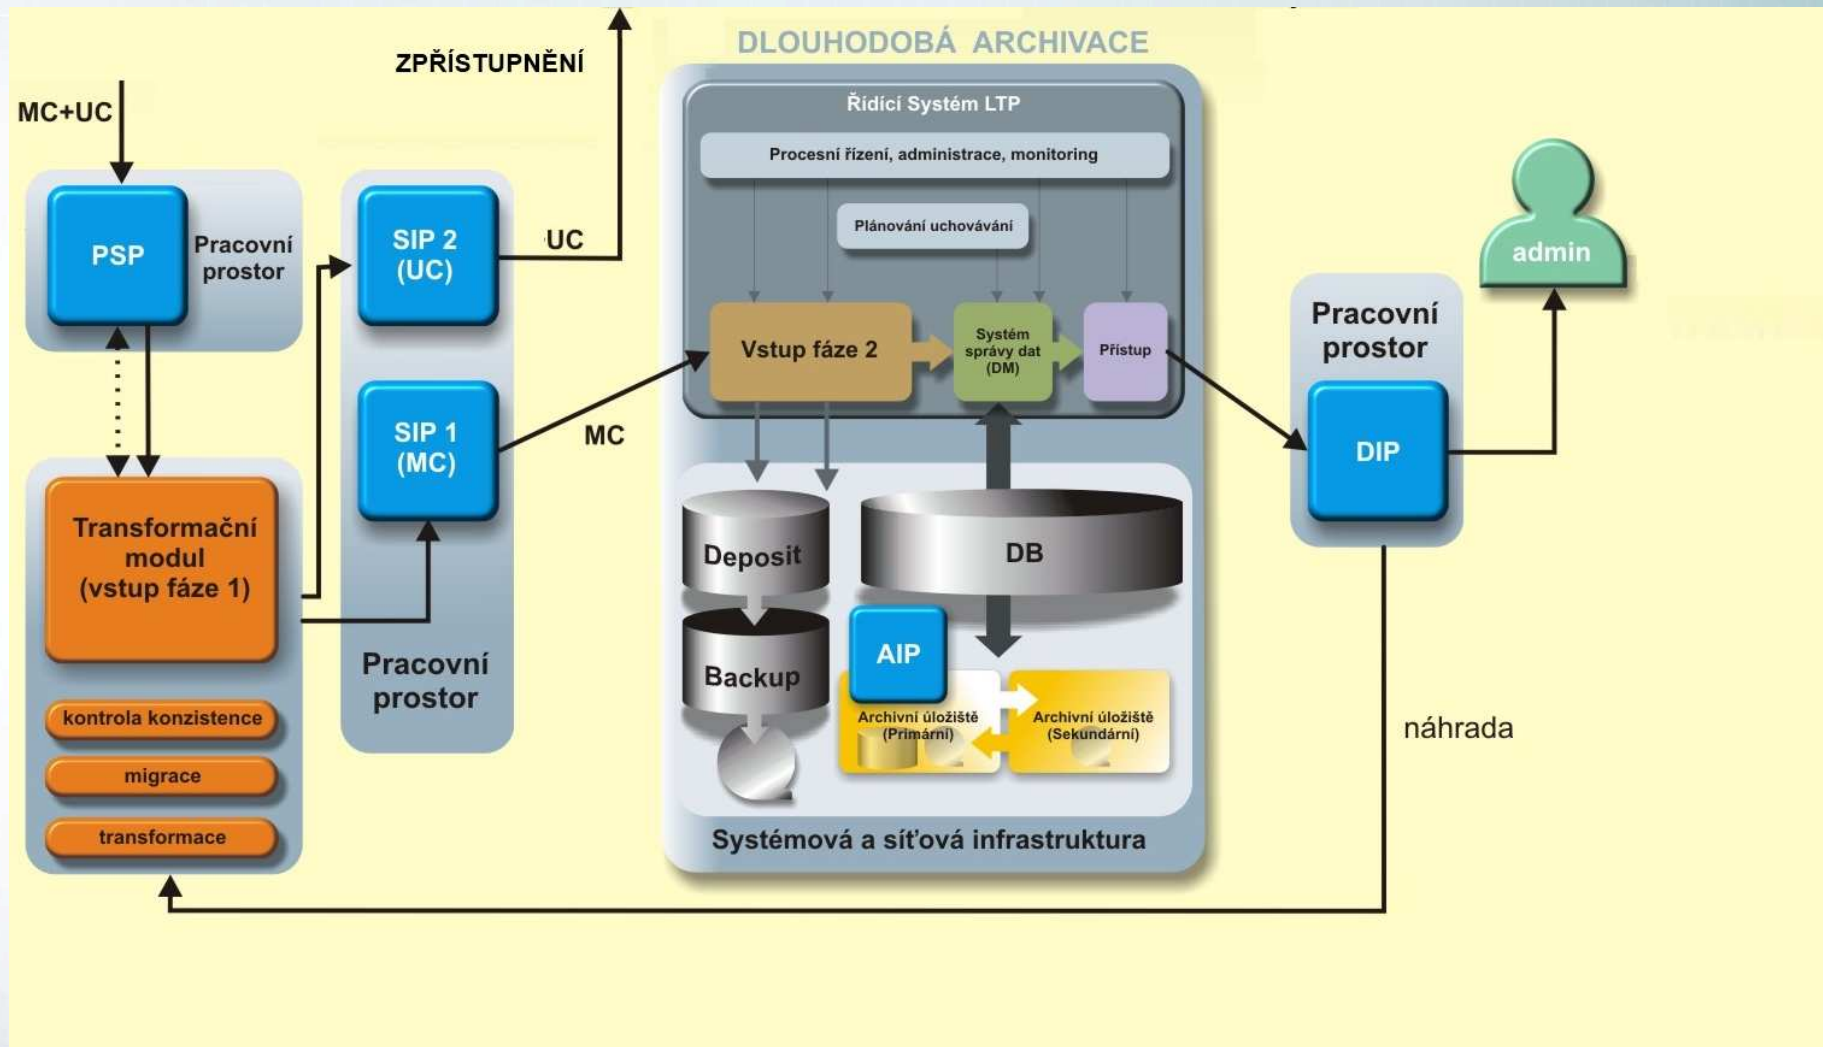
ZPŘÍSTUPNĚNÍ

DLOUHODOBÁ ARCHIVACE

MC+UC

PSP

Pracovní prostor

SIP 2 (UC)

UC

SIP 1 (MC)

MC

Transformační modul (vstup fáze 1)

kontrola konzistence

migrace

transformace

Pracovní prostor

Řídící Systém LTP

Procesní řízení, administrace, monitoring

Plánování uchovávání

Vstup fáze 2

Systém správy dat (DM)

Přístup

Deposit

Backup

DB

AIP

Archivní úložiště (Primární)

Archivní úložiště (Sekundární)

Systémová a síťová infrastruktura

admin

Pracovní prostor

DIP

náhrada